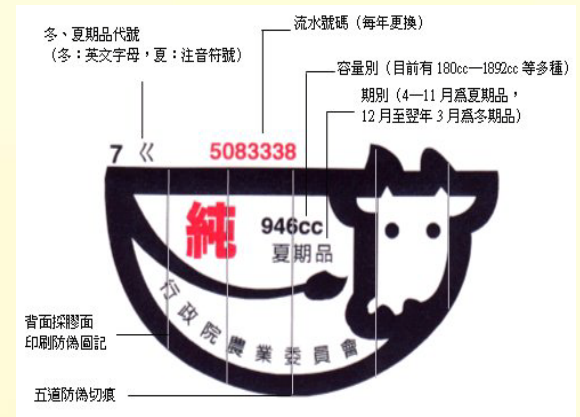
冬、夏期品代號
（冬：英文字母，夏：注音符號）

流水號碼（每年更換）

容量別（目前有 180cc—1892cc 等多種）

期別（4—11 月爲夏期品，
12 月至翌年 3 月爲冬期品）

7 ㄍ 5083338

純

946cc
夏期品

行政院農業委員會

背面採膠面
印刷防偽圖記

五道防偽切痕